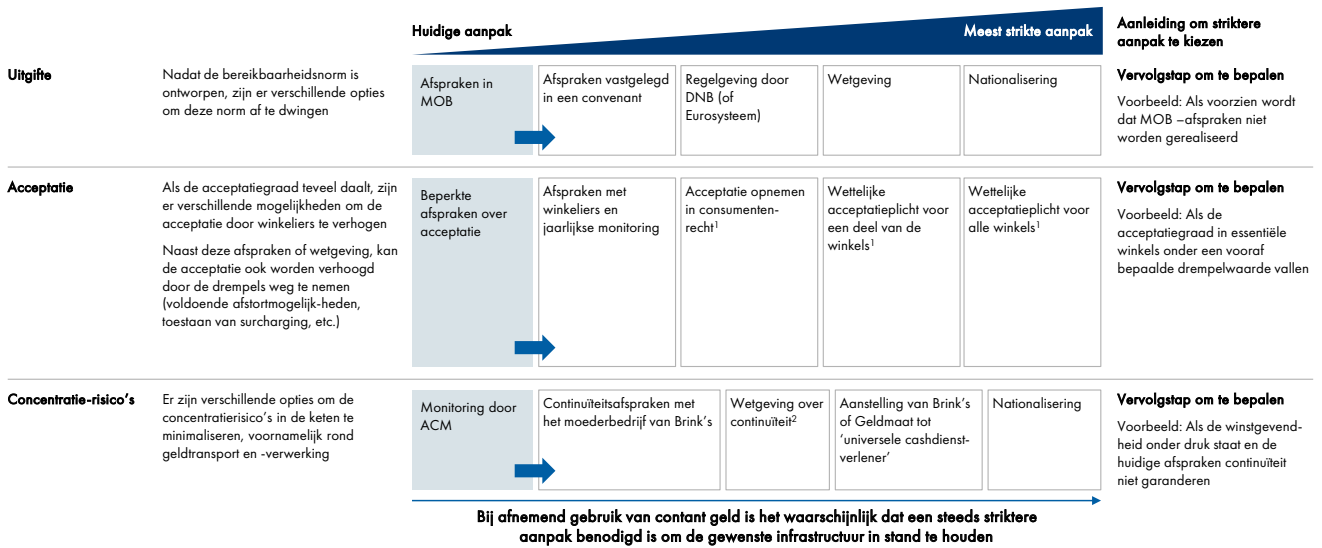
Huidige aanpak

Meest strikte aanpak

Aanleiding om striktere aanpak te kiezen

Uitgifte

Nadat de bereikbaarheidsnorm is ontworpen, zijn er verschillende opties om deze norm af te dwingen

Afspraken in MOB

Afspraken vastgelegd in een convenant

Regelgeving door DNB (of Eurosysteem)

Wetgeving

Nationalisering

Vervolgstap om te bepalen

Voorbeeld: Als voorzien wordt dat MOB –afspraken niet worden gerealiseerd

Acceptatie

Als de acceptatiegraad teveel daalt, zijn er verschillende mogelijkheden om de acceptatie door winkeliers te verhogen

Naast deze afspraken of wetgeving, kan de acceptatie ook worden verhoogd door de drempels weg te nemen (voldoende afstortmogelijk-heden, toestaan van surcharging, etc.)

Beperkte afspraken over acceptatie

Afspraken met winkeliers en jaarlijkse monitoring

Acceptatie opnemen in consumentenrecht$^1$

Wettelijke acceptatieplicht voor een deel van de winkels$^1$

Wettelijke acceptatieplicht voor alle winkels$^1$

Vervolgstap om te bepalen

Voorbeeld: Als de acceptatiegraad in essentiële winkels onder een vooraf bepaalde drempelwaarde vallen

Concentratie-risico's

Er zijn verschillende opties om de concentratierisico's in de keten te minimaliseren, voornamelijk rond geldtransport en -verwerking

Monitoring door ACM

Continuïteitsafspraken met het moederbedrijf van Brink's

Wetgeving over continuïteit$^2$

Aanstelling van Brink's of Geldmaat tot 'universele cashdienstverlener'

Nationalisering

Vervolgstap om te bepalen

Voorbeeld: Als de winstgevendheid onder druk staat en de huidige afspraken continuïteit niet garanderen

Bij afnemend gebruik van contant geld is het waarschijnlijk dat een steeds striktere aanpak benodigd is om de gewenste infrastructuur in stand te houden